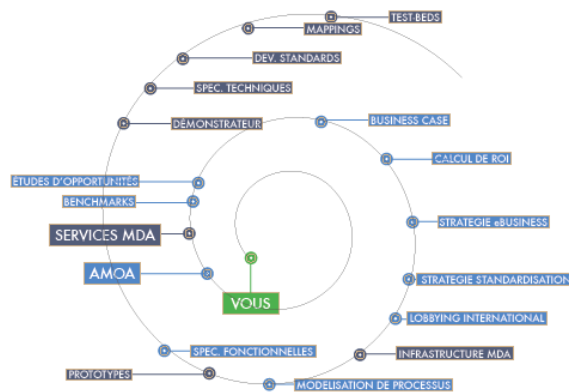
TEST-BEDS
MAPPINGS
DEV. STANDARDS
SPEC. TECHNIQUES
DÉMONSTRATEUR
BUSINESS CASE
CALCUL DE ROI
ÉTUDES D'OPPORTUNITÉS
BENCHMARKS
STRATEGIE eBUSINESS
SERVICES MDA
AMOA
VOUS
STRATEGIE STANDARDISATION
LOBBYING INTERNATIONAL
INFRASTRUCTURE MDA
SPEC. FONCTIONNELLES
PROTOTYPES
MODELISATION DE PROCESSUS